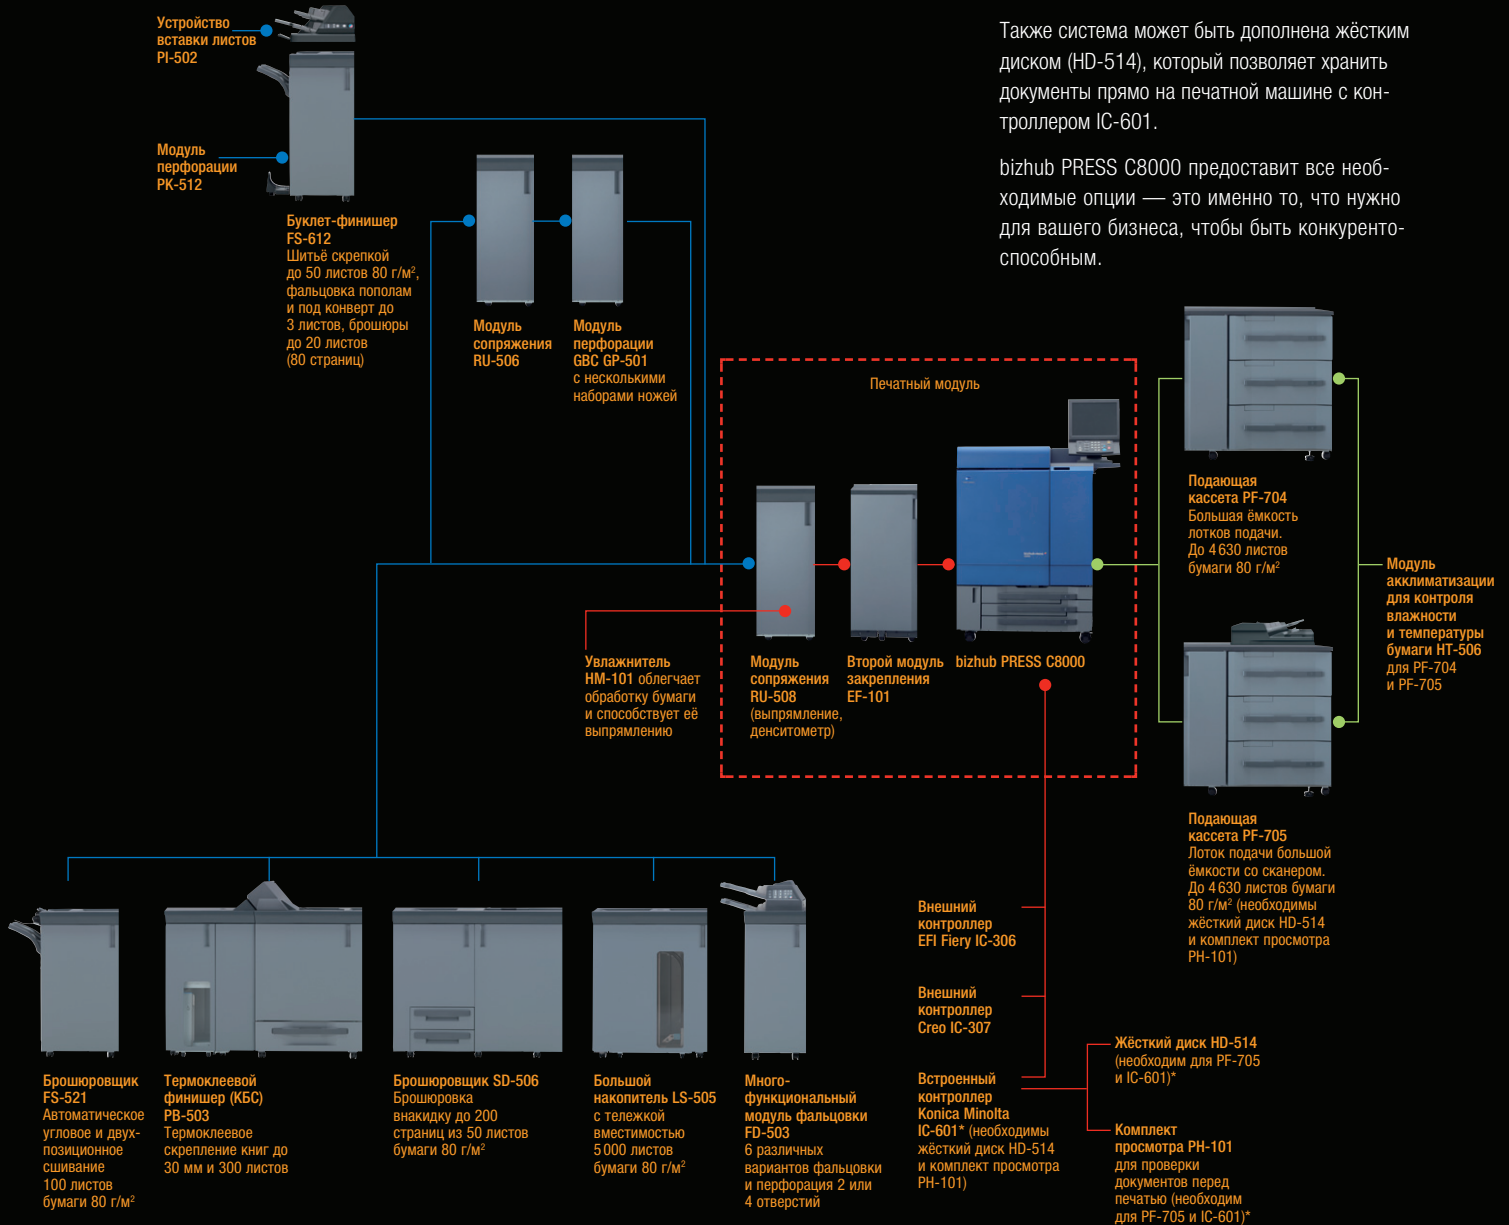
Устройство вставки листов PI-502

Модуль перфорации PK-512

Буклет-финишер FS-612
Шитьё скрепкой до 50 листов 80 г/м², фальцовка пополам и под конверт до 3 листов, брошюры до 20 листов (80 страниц)

Модуль сопряжения RU-506

Модуль перфорации GBC GP-501
с несколькими наборами ножей

Также система может быть дополнена жёстким диском (HD-514), который позволяет хранить документы прямо на печатной машине с контроллером IC-601.

bizhub PRESS C8000 предоставит все необходимые опции — это именно то, что нужно для вашего бизнеса, чтобы быть конкурентоспособным.

Печатный модуль

Подающая кассета PF-704
Большая ёмкость лотков подачи. До 4 630 листов бумаги 80 г/м²

Модуль акклиматизации для контроля влажности и температуры бумаги HT-506
для PF-704 и PF-705

Увлажнитель HM-101 облегчает обработку бумаги и способствует её выпрямлению

Модуль сопряжения RU-508
(выпрямление, денситометр)

Второй модуль закрепления EF-101

bizhub PRESS C8000

Подающая кассета PF-705
Лоток подачи большой ёмкости со сканером. До 4 630 листов бумаги 80 г/м² (необходимы жёсткий диск HD-514 и комплект просмотра PH-101)

Внешний контроллер EFI Fiery IC-306

Внешний контроллер Creo IC-307

Встроенный контроллер Konica Minolta IC-601* (необходимы жёсткий диск HD-514 и комплект просмотра PH-101)

Жёсткий диск HD-514
(необходим для PF-705 и IC-601)*

Комплект просмотра PH-101
для проверки документов перед печатью (необходим для PF-705 и IC-601)*

Брошюровщик FS-521
Автоматическое угловое и двухпозиционное сшивание 100 листов бумаги 80 г/м²

Термоклеевой финишер (КБС) PB-503
Термоклеевое скрепление книг до 30 мм и 300 листов

Брошюровщик SD-506
Брошюровка внакидку до 200 страниц из 50 листов бумаги 80 г/м²

Большой накопитель LS-505
с тележкой вместимостью 5 000 листов бумаги 80 г/м²

Многофункциональный модуль фальцовки FD-503
6 различных вариантов фальцовки и перфорация 2 или 4 отверстий